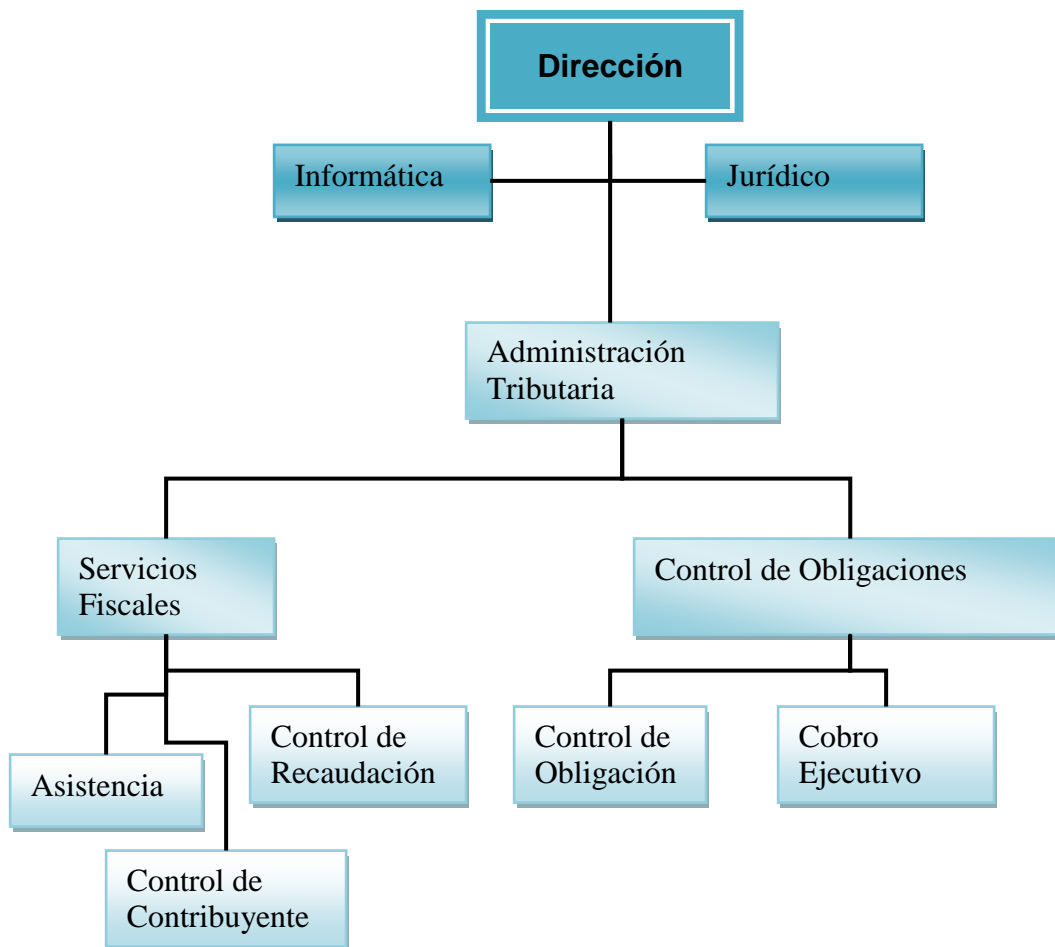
Dirección

Informática

Jurídico

Administración Tributaria

Servicios Fiscales

Control de Obligaciones

Asistencia

Control de Recaudación

Control de Contribuyente

Control de Obligación

Cobro Ejecutivo